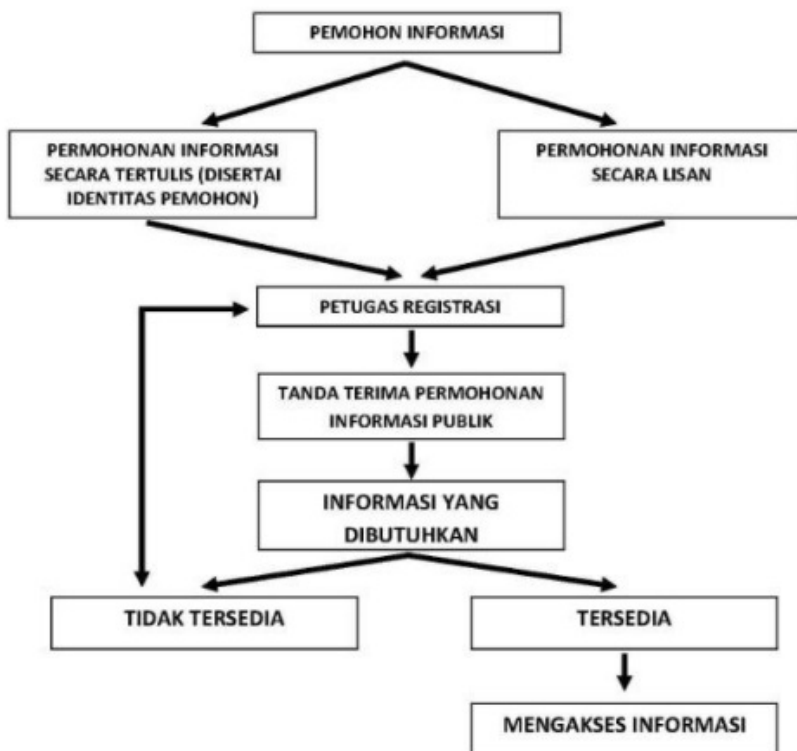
PEMOHON INFORMASI

PERMOHONAN INFORMASI SECARA TERTULIS (DISERTAI IDENTITAS PEMOHON)

PERMOHONAN INFORMASI SECARA LISAN

PETUGAS REGISTRASI

TANDA TERIMA PERMOHONAN INFORMASI PUBLIK

INFORMASI YANG DIBUTUHKAN

TIDAK TERSEDIA

TERSEDIA

MENGAKSES INFORMASI